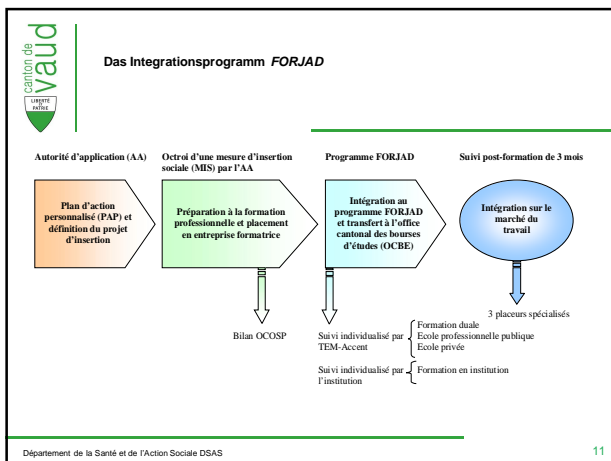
canton de vaud
LIBERTÉ ET PATRIE

Das Integrationsprogramm *FORJAD*

Autorité d'application (AA)

Octroi d'une mesure d'insertion sociale (MIS) par l'AA

Programme FORJAD

Suivi post-formation de 3 mois

Plan d'action personnalisé (PAP) et définition du projet d'insertion

Préparation à la formation professionnelle et placement en entreprise formatrice

Intégration au programme FORJAD et transfert à l'office cantonal des bourses d'études (OCBE)

Intégration sur le marché du travail

3 placeurs spécialisés

Bilan OCOSP

Suivi individualisé par TEM-Accent

Formation duale
Ecole professionnelle publique
Ecole privée

Suivi individualisé par l'institution

Formation en institution

Département de la Santé et de l'Action Sociale DSAS

11